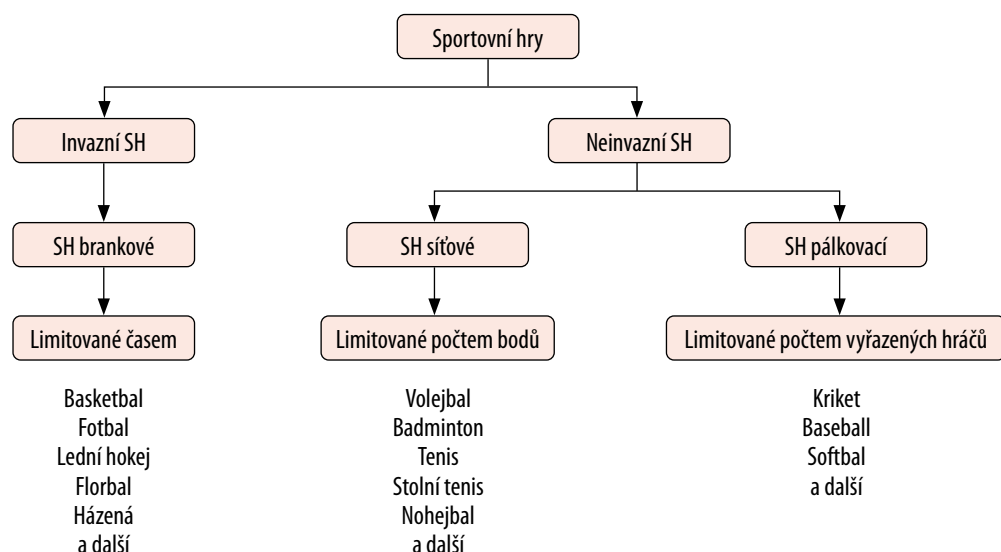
Sportovní hry

Invazní SH

Neinvazní SH

SH brankové

Limitované časem

Basketbal
Fotbal
Lední hokej
Florbal
Házená
a další

SH síťové

Limitované počtem bodů

Volejbal
Badminton
Tenis
Stolní tenis
Nohejbal
a další

SH pálkovací

Limitované počtem vyřazených hráčů

Kriket
Baseball
Softbal
a další